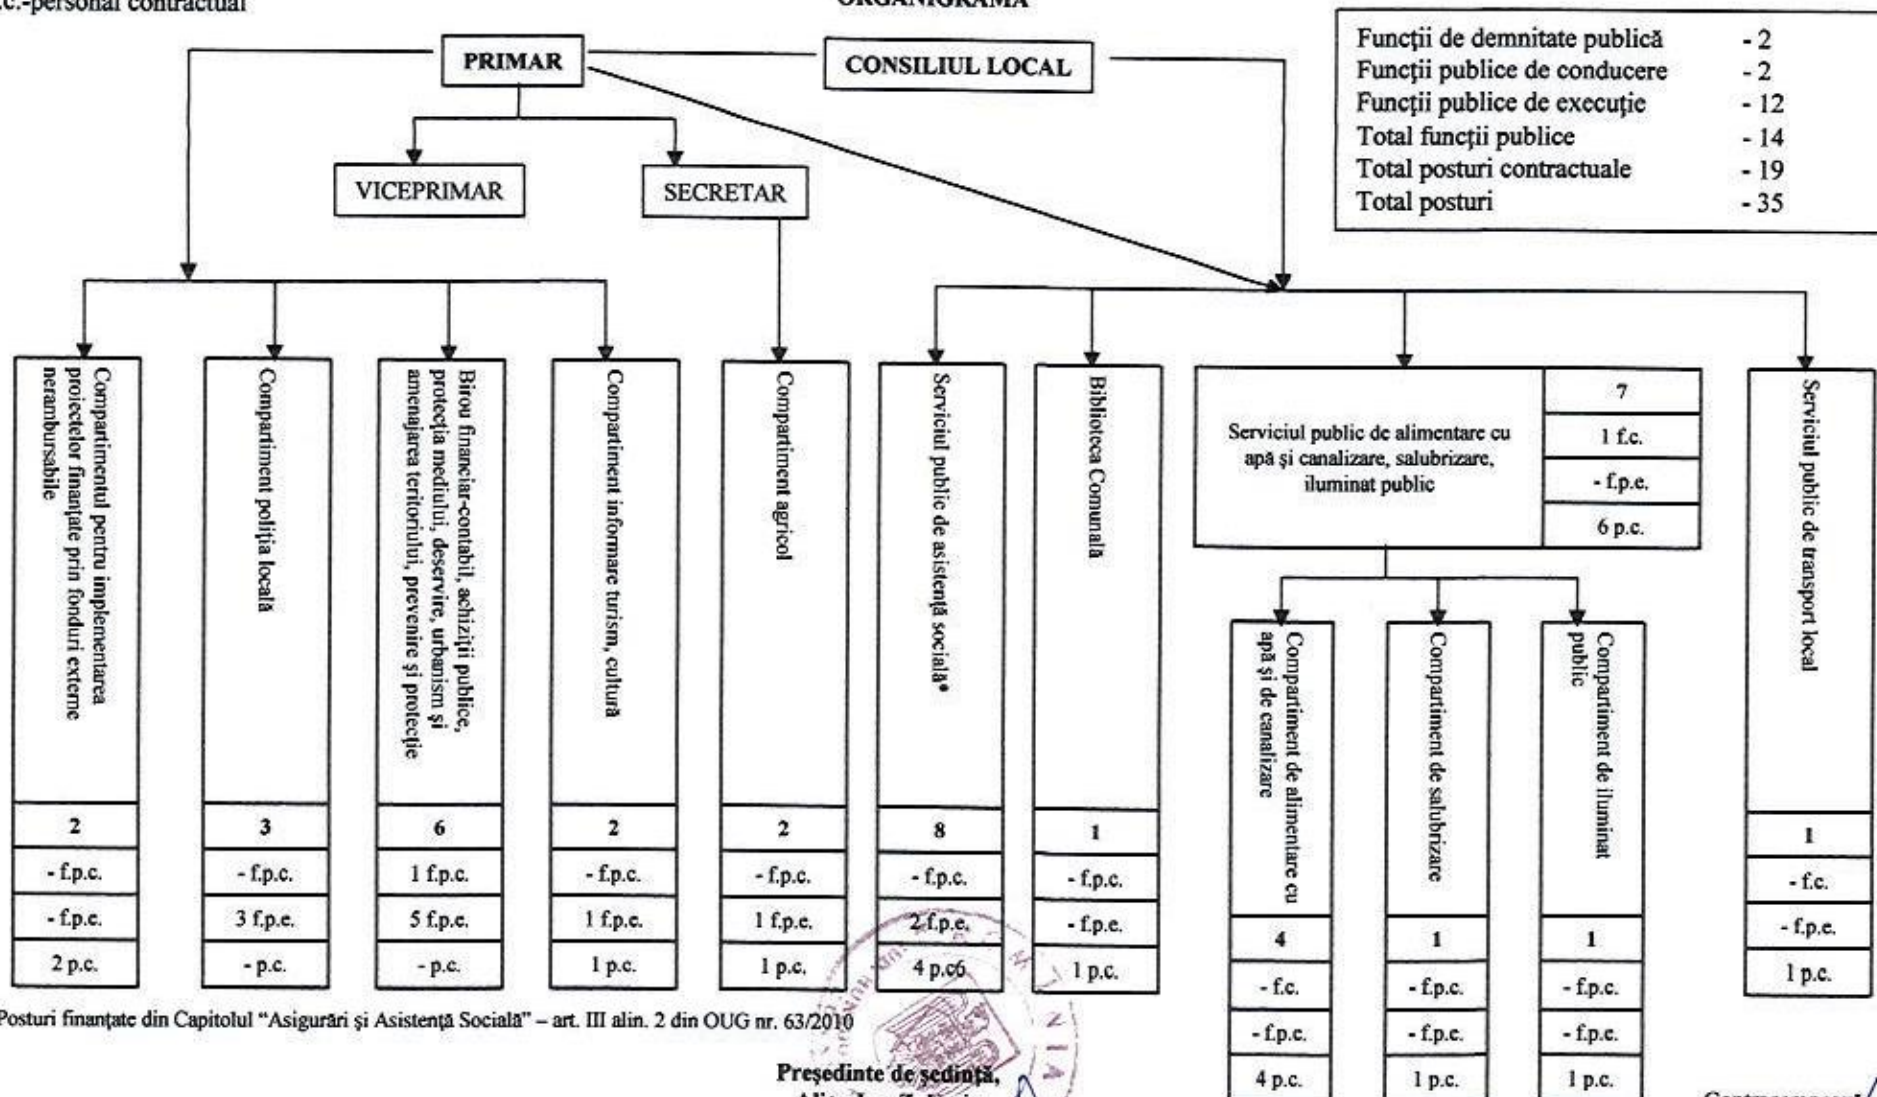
p.c.-personal contractual

ORGANIGRAMA

| | |
|---|---|
| Funcţii de demnitate publică | - 2 |
| Funcţii publice de conducere | - 2 |
| Funcţii publice de execuţie | - 12 |
| Total funcţii publice | - 14 |
| Total posturi contractuale | - 19 |
| Total posturi | - 35 |

PRIMAR

CONSILIUL LOCAL

VICEPRIMAR

SECRETAR

Compartimentul pentru implementarea proiectelor finanțate prin fonduri externe nerambursabile
2
- f.p.c.
- f.p.e.
2 p.c.

Compartiment poliția locală
3
- f.p.c.
3 f.p.e.
- p.c.

Birou financiar-contabil, achiziții publice, protecția mediului, deservire, urbanism și amenajarea teritoriului, prevenire și protecție
6
1 f.p.c.
5 f.p.e.
- p.c.

Compartiment informare turism, cultură
2
- f.p.c.
1 f.p.e.
1 p.c.

Compartiment agricol
2
- f.p.c.
1 f.p.e.
1 p.c.

Serviciul public de asistență socială*
8
- f.p.c.
2 f.p.e.
4 p.c6

Biblioteca Comunală
1
- f.p.c.
- f.p.e.
1 p.c.

Serviciul public de alimentare cu apă și canalizare, salubrizare, iluminat public
7
1 f.c.
- f.p.e.
6 p.c.

Compartiment de alimentare cu apă și de canalizare
4
- f.c.
- f.p.c.
4 p.c.

Compartiment de salubrizare
1
- f.p.c.
- f.p.e.
1 p.c.

Compartiment de iluminat public
1
- f.p.c.
- f.p.e.
1 p.c.

Serviciul public de transport local
1
- f.c.
- f.p.e.
1 p.c.

*Posturi finanțate din Capitolul "Asigurări și Asistență Socială" – art. III alin. 2 din OUG nr. 63/2010

Președinte de ședință,
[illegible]

Contrasemnează